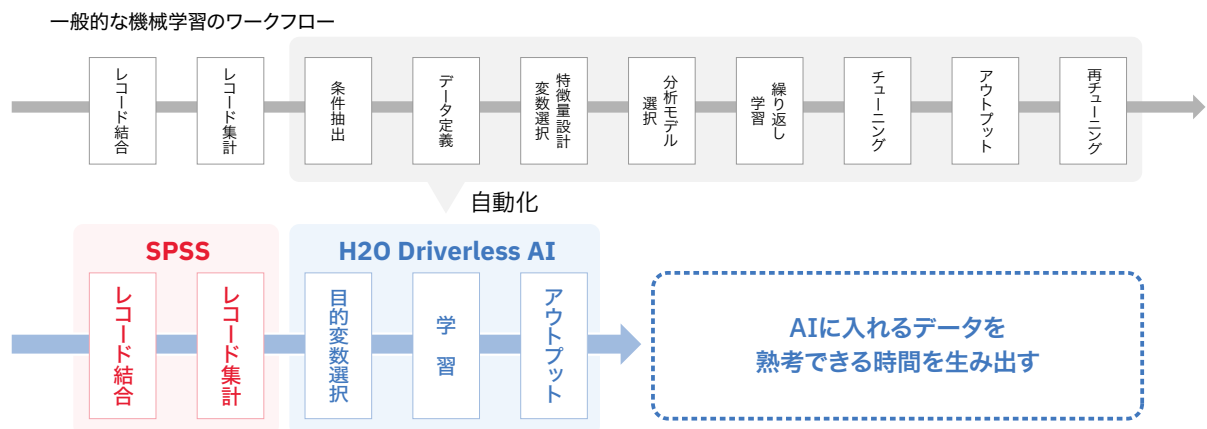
一般的な機械学習のワークフロー

レコード結合

レコード集計

条件抽出

データ定義

特徴量設計
変数選択

分析モデル
選択

繰り返し
学習

チューニング

アウトプット

再チューニング

自動化

SPSS

レコード結合

レコード集計

H2O Driverless AI

目的変数選択

学習

アウトプット

AIに入れるデータを
熟考できる時間を生み出す